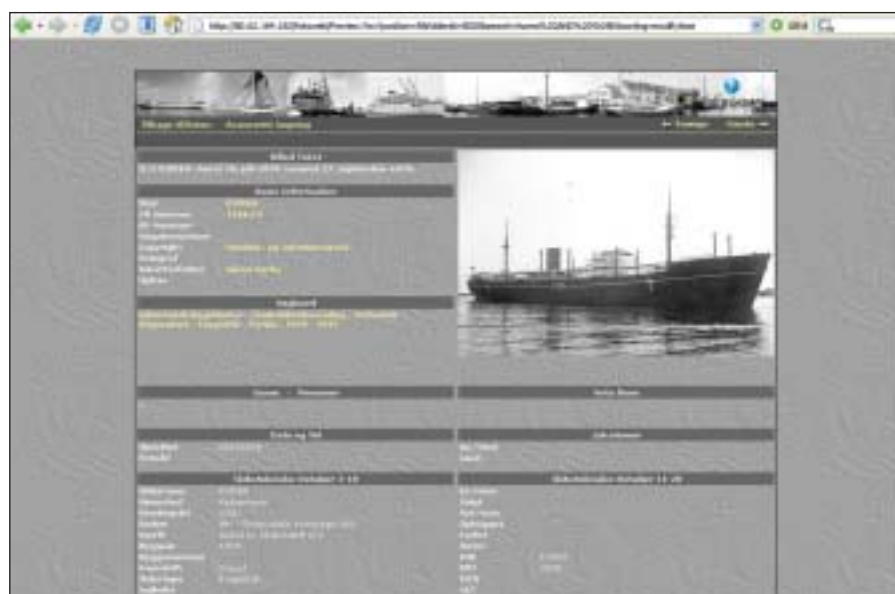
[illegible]

Tilbage til listen   Avanceret Søgning   ← Forrige   Næste →

Billed Tekst
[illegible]

Skibs Information
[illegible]

Søgeord
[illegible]

Navne – Personer

Andre Navne

Farve og Stil

Indholdsnøgler

Skibstekniske Detaljer 1-10

Skibstekniske Detaljer 11-20

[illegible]